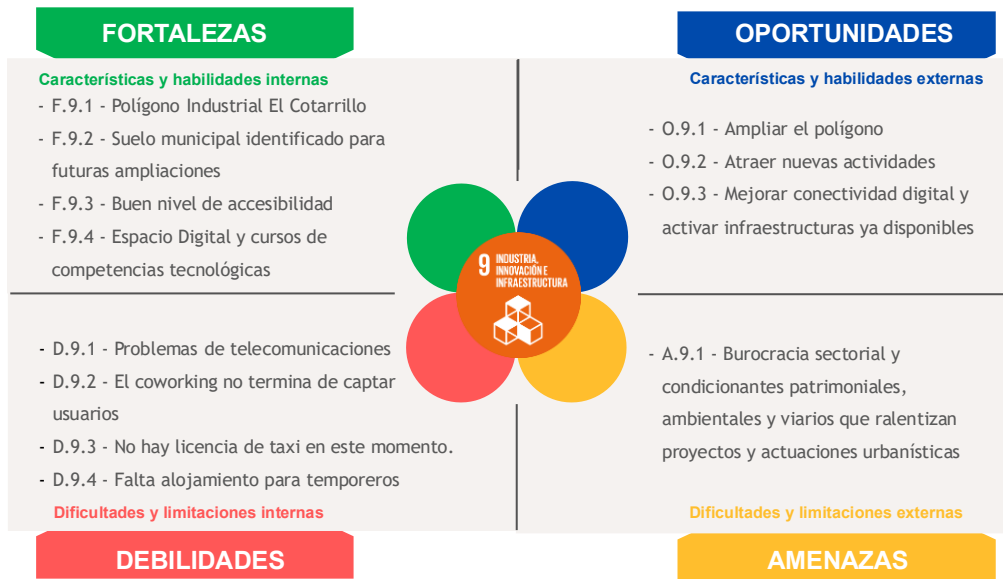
FORTALEZAS

Características y habilidades internas

- F.9.1 - Polígono Industrial El Cotarrillo
- F.9.2 - Suelo municipal identificado para futuras ampliaciones
- F.9.3 - Buen nivel de accesibilidad
- F.9.4 - Espacio Digital y cursos de competencias tecnológicas

OPORTUNIDADES

Características y habilidades externas

- O.9.1 - Ampliar el polígono
- O.9.2 - Atraer nuevas actividades
- O.9.3 - Mejorar conectividad digital y activar infraestructuras ya disponibles

9 INDUSTRIA, INNOVACIÓN E INFRAESTRUCTURA

- D.9.1 - Problemas de telecomunicaciones
- D.9.2 - El coworking no termina de captar usuarios
- D.9.3 - No hay licencia de taxi en este momento.
- D.9.4 - Falta alojamiento para temporeros

Dificultades y limitaciones internas

DEBILIDADES

- A.9.1 - Burocracia sectorial y condicionantes patrimoniales, ambientales y viarios que ralentizan proyectos y actuaciones urbanísticas

Dificultades y limitaciones externas

AMENAZAS